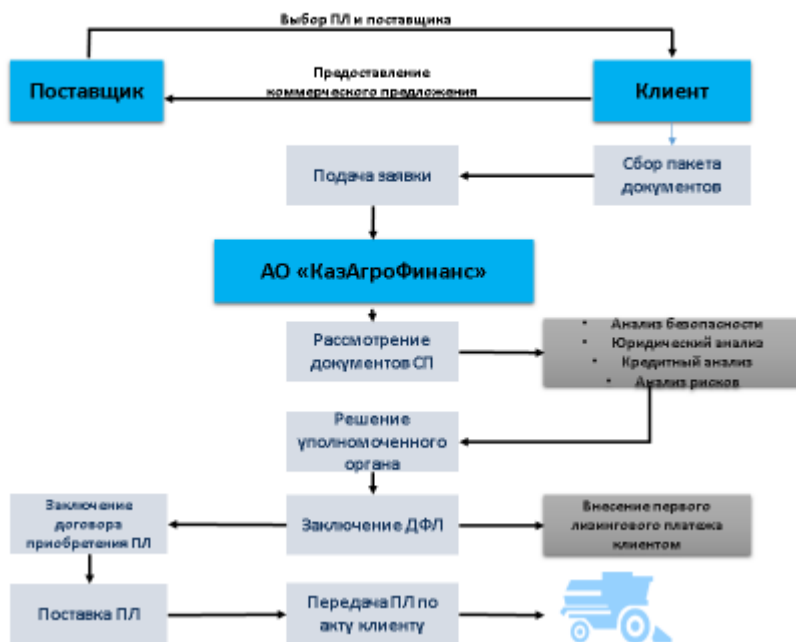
Выбор ПЛ и поставщика

Поставщик

Предоставление коммерческого предложения

Клиент

Сбор пакета документов

Подача заявки

АО «КазАгроФинанс»

Рассмотрение документов СП

- Анализ безопасности
- Юридический анализ
- Кредитный анализ
- Анализ рисков

Решение уполномоченного органа

Заключение договора приобретения ПЛ

Заключение ДФЛ

Внесение первого лизингового платежа клиентом

Поставка ПЛ

Передача ПЛ по акту клиенту